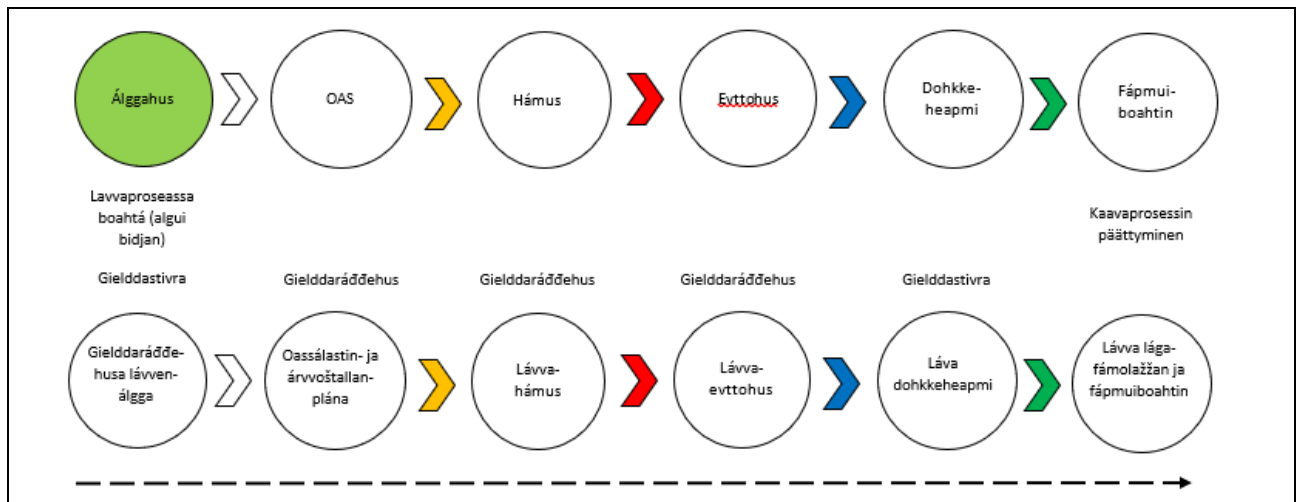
Álggahus

OAS

Hámus

Evttohus

Dohkkeheapmi

Fápmuiboahtin

Lavvaproseassa boahtá (algui bidjan)

Kaavaprosessin päättyminen

Gielddastivra

Gielddaráđđehus

Gielddaráđđehus

Gielddaráđđehus

Gielddastivra

Gielddaráđđehusa lávvenálgga

Oassálastin- ja árvvoštallanpána

Lávvahámus

Lávvaevttohus

Láva dohkkeheapmi

Lávva lágafámolažžan ja fápmuiboahtin